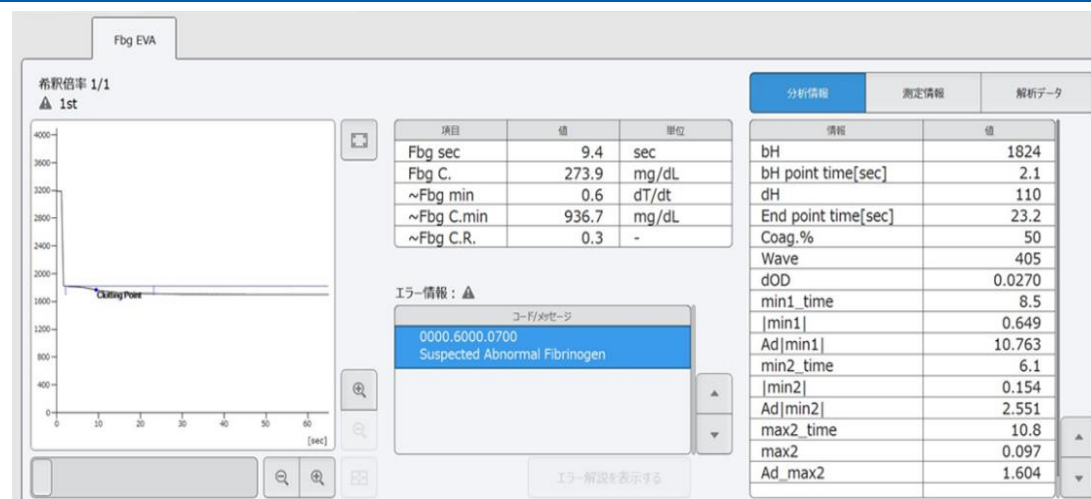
Fbg EVA

希釈倍率 1/1
⚠ 1st

4000
3600
3200
2800
2400
2000
1600
1200
800
400
0
0 10 20 30 40 50 60
[sec]

Clotting Point

| 項目 | 値 | 単位 |
|---|---|---|
| Fbg sec | 9.4 | sec |
| Fbg C. | 273.9 | mg/dL |
| ~Fbg min | 0.6 | dT/dt |
| ~Fbg C.min | 936.7 | mg/dL |
| ~Fbg C.R. | 0.3 | - |

エラー情報：⚠

コード/メッセージ
0000.6000.0700
Suspected Abnormal Fibrinogen

エラー解説を表示する

分析情報 | 測定情報 | 解析データ

| 情報 | 値 |
|---|---|
| bH | 1824 |
| bH point time[sec] | 2.1 |
| dH | 110 |
| End point time[sec] | 23.2 |
| Coag.% | 50 |
| Wave | 405 |
| dOD | 0.0270 |
| min1_time | 8.5 |
| \|min1\| | 0.649 |
| Ad\|min1\| | 10.763 |
| min2_time | 6.1 |
| \|min2\| | 0.154 |
| Ad\|min2\| | 2.551 |
| max2_time | 10.8 |
| max2 | 0.097 |
| Ad_max2 | 1.604 |